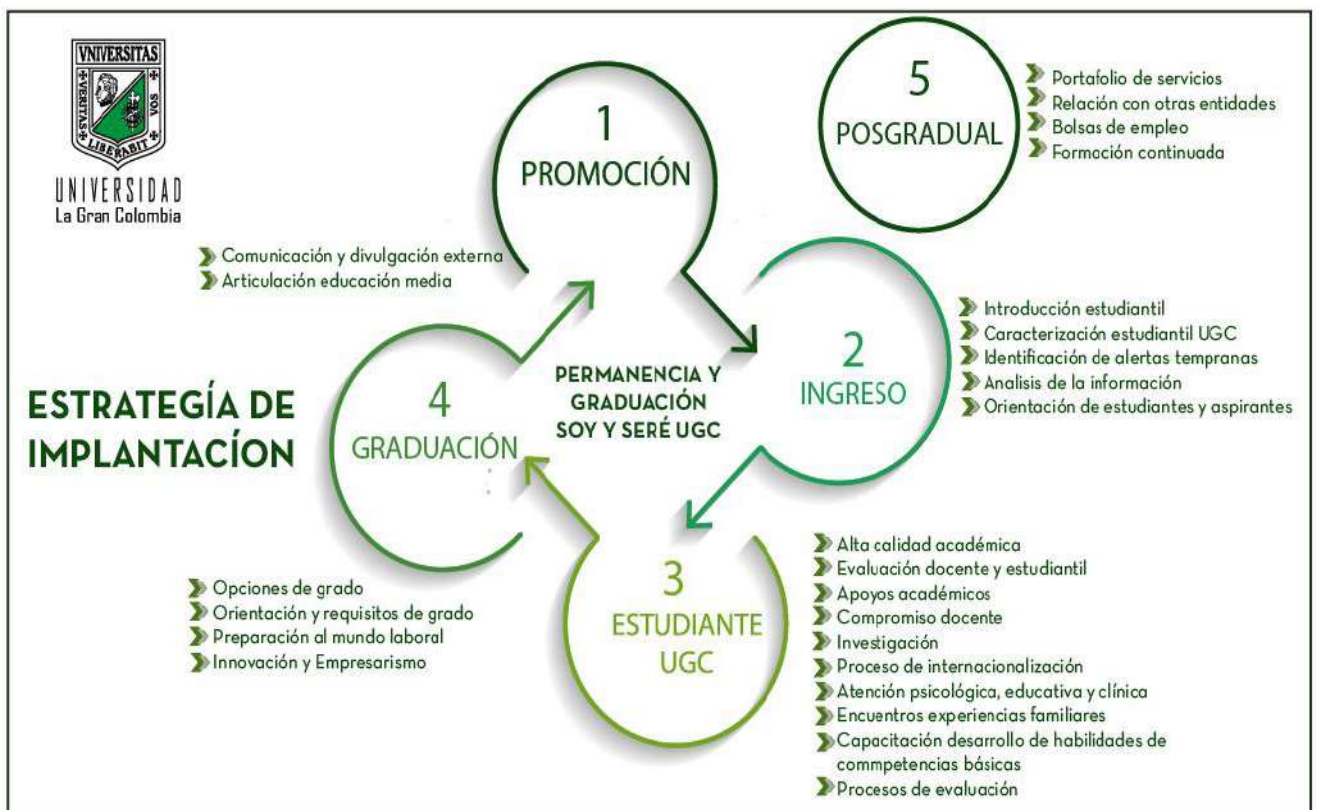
VNIVERSITAS
VERITAS LIBERABIT VOS

UNIVERSIDAD
La Gran Colombia

1
PROMOCIÓN

5
POSGRADUAL

Portafolio de servicios
Relación con otras entidades
Bolsas de empleo
Formación continuada

Comunicación y divulgación externa
Articulación educación media

2
INGRESO

Introducción estudiantil
Caracterización estudiantil UGC
Identificación de alertas tempranas
Analisis de la información
Orientación de estudiantes y aspirantes

ESTRATEGÍA DE IMPLANTACÍON

4
GRADUACIÓN

PERMANENCIA Y GRADUACIÓN SOY Y SERÉ UGC

3
ESTUDIANTE UGC

Opciones de grado
Orientación y requisitos de grado
Preparación al mundo laboral
Innovación y Empresarismo

Alta calidad académica
Evaluación docente y estudiantil
Apoyos académicos
Compromiso docente
Investigación
Proceso de internacionalización
Atención psicológica, educativa y clínica
Encuentros experiencias familiares
Capacitación desarrollo de habilidades de commpetencias básicas
Procesos de evaluación